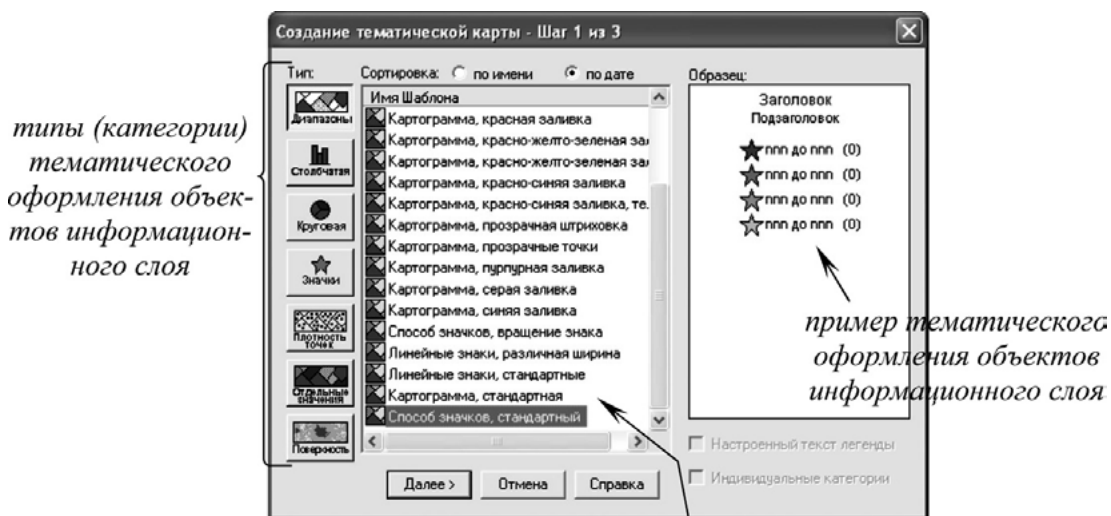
Создание тематической карты - Шаг 1 из 3

типы (категории) тематического оформления объектов информационного слоя

Тип:
Диапазоны
Столбчатая
Круговая
Значки
Плотность точек
Отдельные значения
Поверхность

Сортировка: по имени по дате

Имя Шаблона
Картограмма, красная заливка
Картограмма, красно-желто-зеленая за
Картограмма, красно-желто-зеленая за
Картограмма, красно-синяя заливка
Картограмма, красно-синяя заливка, те.
Картограмма, прозрачная штриховка
Картограмма, прозрачные точки
Картограмма, пурпурная заливка
Картограмма, серая заливка
Картограмма, синяя заливка
Способ значков, вращение знака
Линейные знаки, различная ширина
Линейные знаки, стандартные
Картограмма, стандартная
Способ значков, стандартный

Образец:
Заголовок
Подзаголовок
nnn до nnn (0)
nnn до nnn (0)
nnn до nnn (0)
nnn до nnn (0)

пример тематического оформления объектов информационного слоя

Настроенный текст легенды
Индивидуальные категории

Далее > Отмена Справка